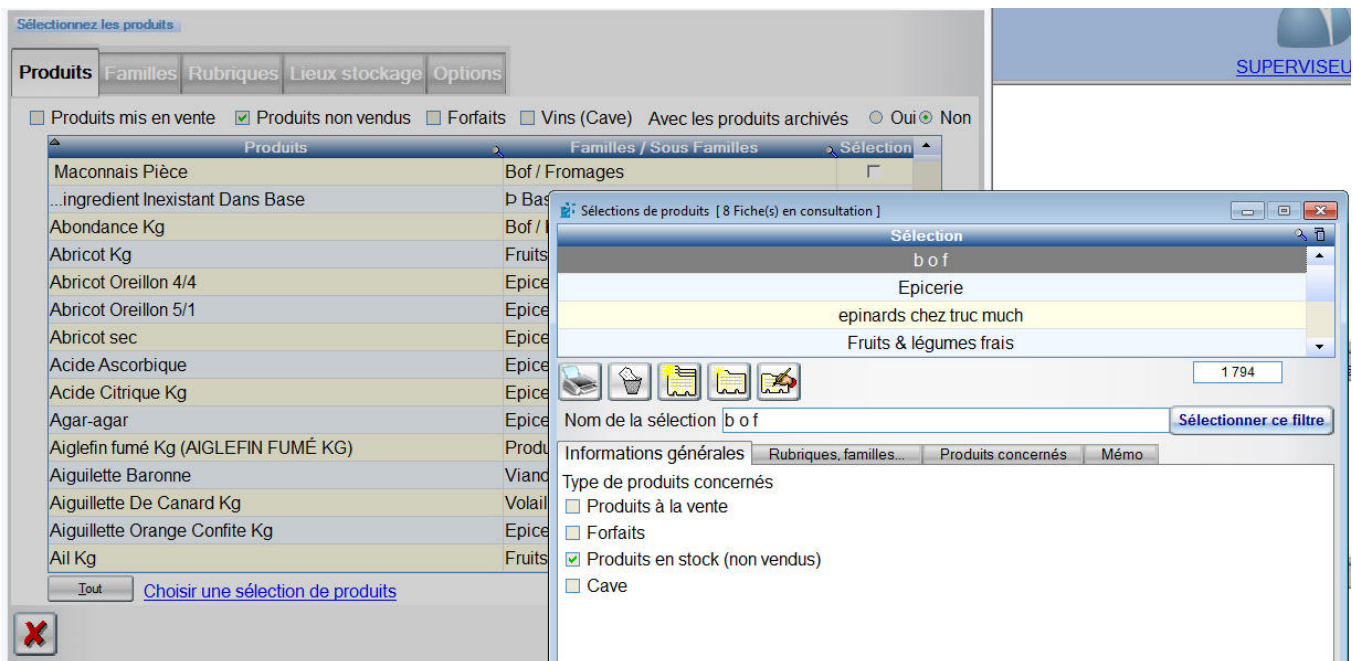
Sélectionnez les produits

Produits | Familles | Rubriques | Lieux stockage | Options

SUPERVISEU

Produits mis en vente  Produits non vendus  Forfaits  Vins (Cave)  Avec les produits archivés  Oui  Non

| Produits | Familles / Sous Familles | Sélection |
|---|---|---|
| Maconnais Pièce | Bof / Fromages | |
| ...ingredient Inexistant Dans Base | Þ Bas | |
| Abondance Kg | Bof / | |
| Abricot Kg | Fruits | |
| Abricot Oreillon 4/4 | Epice | |
| Abricot Oreillon 5/1 | Epice | |
| Abricot sec | Epice | |
| Acide Ascorbique | Epice | |
| Acide Citrique Kg | Epice | |
| Agar-agar | Epice | |
| Aiglefin fumé Kg (AIGLEFIN FUMÉ KG) | Produ | |
| Aiguilette Baronne | Viand | |
| Aiguillette De Canard Kg | Volail | |
| Aiguillette Orange Confite Kg | Epice | |
| Ail Kg | Fruits | |

Tout  Choisir une sélection de produits

Sélections de produits [ 8 Fiche(s) en consultation ]

Sélection
b o f
Epicerie
epinards chez truc much
Fruits & légumes frais

1 794

Nom de la sélection b o f  Sélectionner ce filtre

Informations générales | Rubriques, familles... | Produits concernés | Mémo

Type de produits concernés
Produits à la vente
Forfaits
Produits en stock (non vendus)
Cave